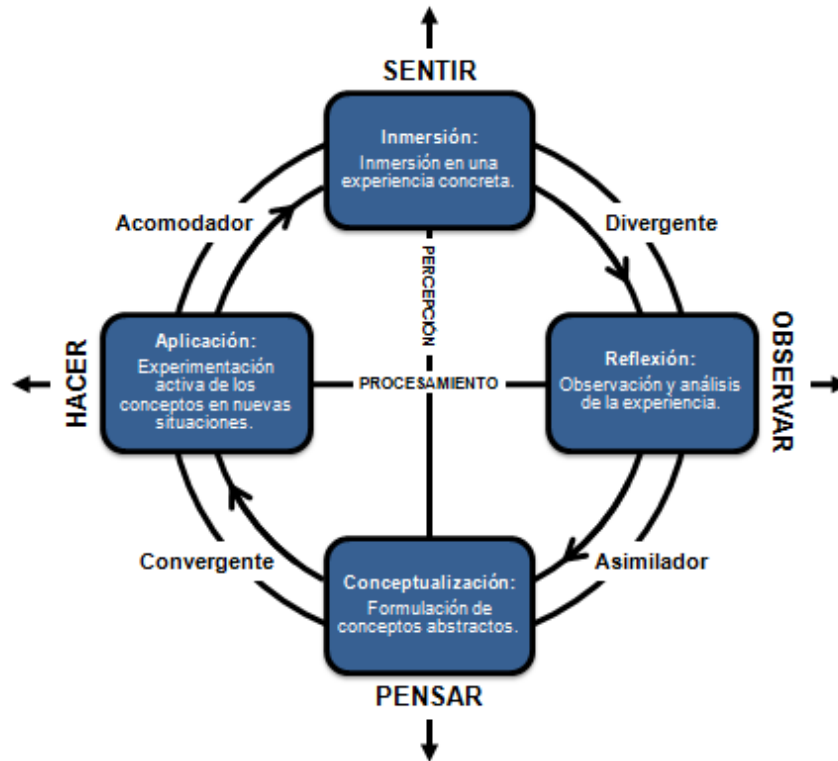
SENTIR

Inmersión:
Inmersión en una experiencia concreta.

Acomodador

Divergente

PERCEPCIÓN

HACER

Aplicación:
Experimentación activa de los conceptos en nuevas situaciones.

PROCESAMIENTO

Reflexión:
Observación y análisis de la experiencia.

OBSERVAR

Convergente

Asimilador

Conceptualización:
Formulación de conceptos abstractos.

PENSAR